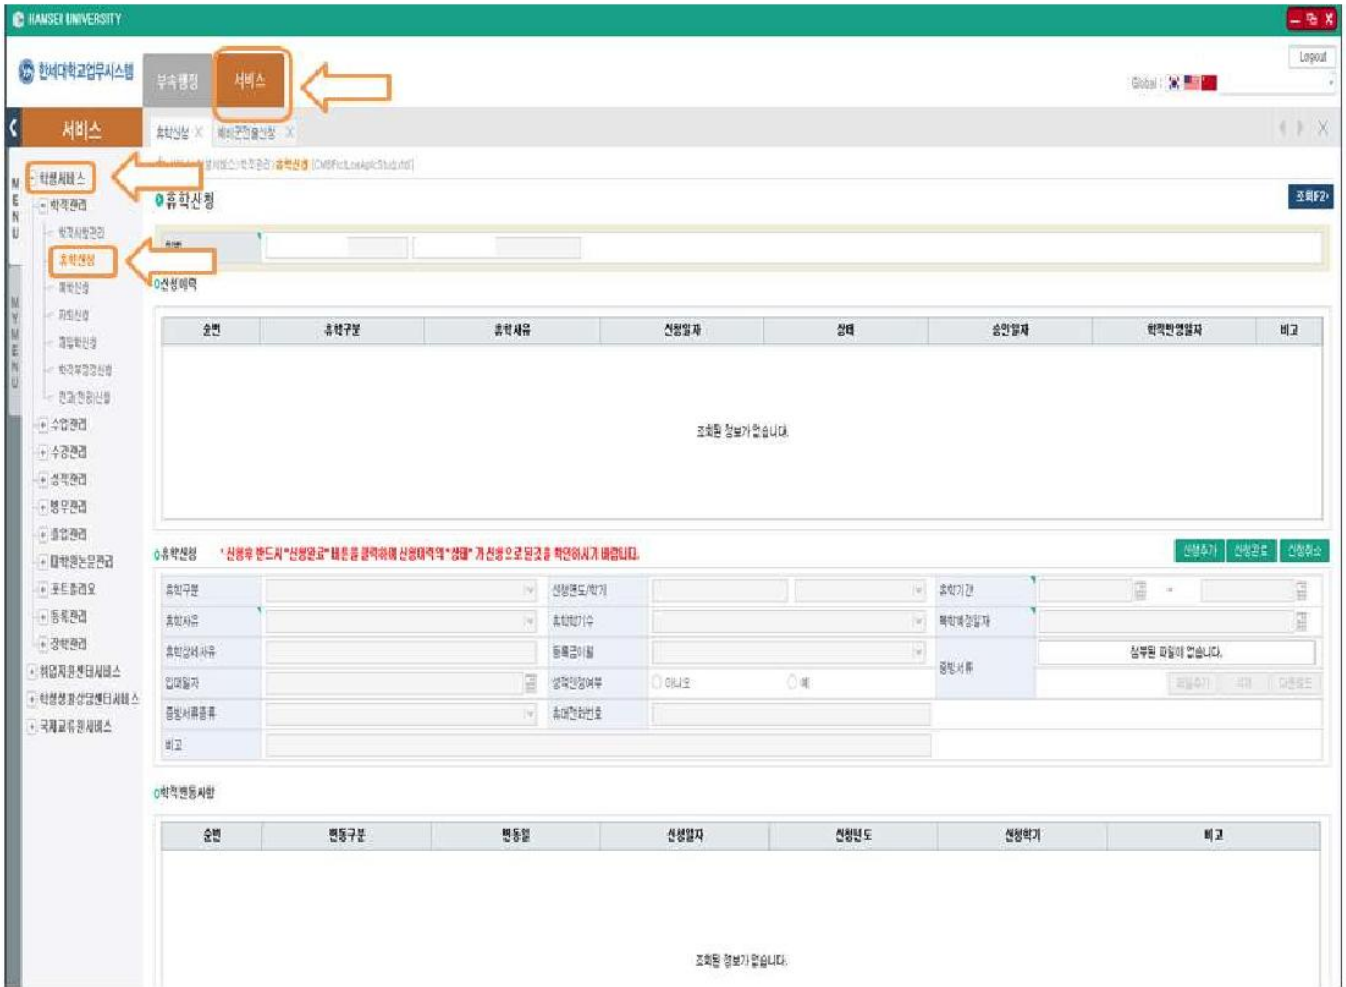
HANSEI UNIVERSITY

한세대학교업무시스템

부속행정 서비스

Logout

Global

서비스

휴학신청 X 재입학신청 X

학생서비스
학적관리
학적사항관리
휴학신청
복학신청
자퇴신청
재입학신청
학적부정정신청
전과전환신청
수업관리
수강관리
성적관리
병무관리
졸업관리
대학원논문관리
포트폴리오
등록관리
장학관리
취업지원센터서비스
학생생활상담센터서비스
국제교류원서비스

MENU

MY MENU

휴학신청

조회F2

학번

신청이력

| 순번 | 휴학구분 | 휴학사유 | 신청일자 | 상태 | 승인일자 | 학적반영일자 | 비고 |
|---|---|---|---|---|---|---|---|
| 조회된 정보가 없습니다. | | | | | | | |

휴학신청 * 신청후 반드시 "신청완료" 버튼을 클릭하여 신청내역의 "상태"가 신청으로 된것을 확인하시기 바랍니다.

신청추가 신청완료 신청취소

| 휴학구분 | | 신청년도/학기 | | 휴학기간 | ~ |
|---|---|---|---|---|---|
| 휴학사유 | | 휴학학기수 | | 복학예정일자 | |
| 휴학상세사유 | | 등록금이월 | | 증빙서류 | 첨부된 파일이 없습니다. |
| 입대일자 | | 성적인정여부 | 아니오 예 | | 파일추가 삭제 다운로드 |
| 증빙서류종류 | | 휴대전화번호 | | | |
| 비고 | | | | | |

학적변동사항

| 순번 | 변동구분 | 변동일 | 신청일자 | 신청년도 | 신청학기 | 비고 |
|---|---|---|---|---|---|---|
| 조회된 정보가 없습니다. | | | | | | |